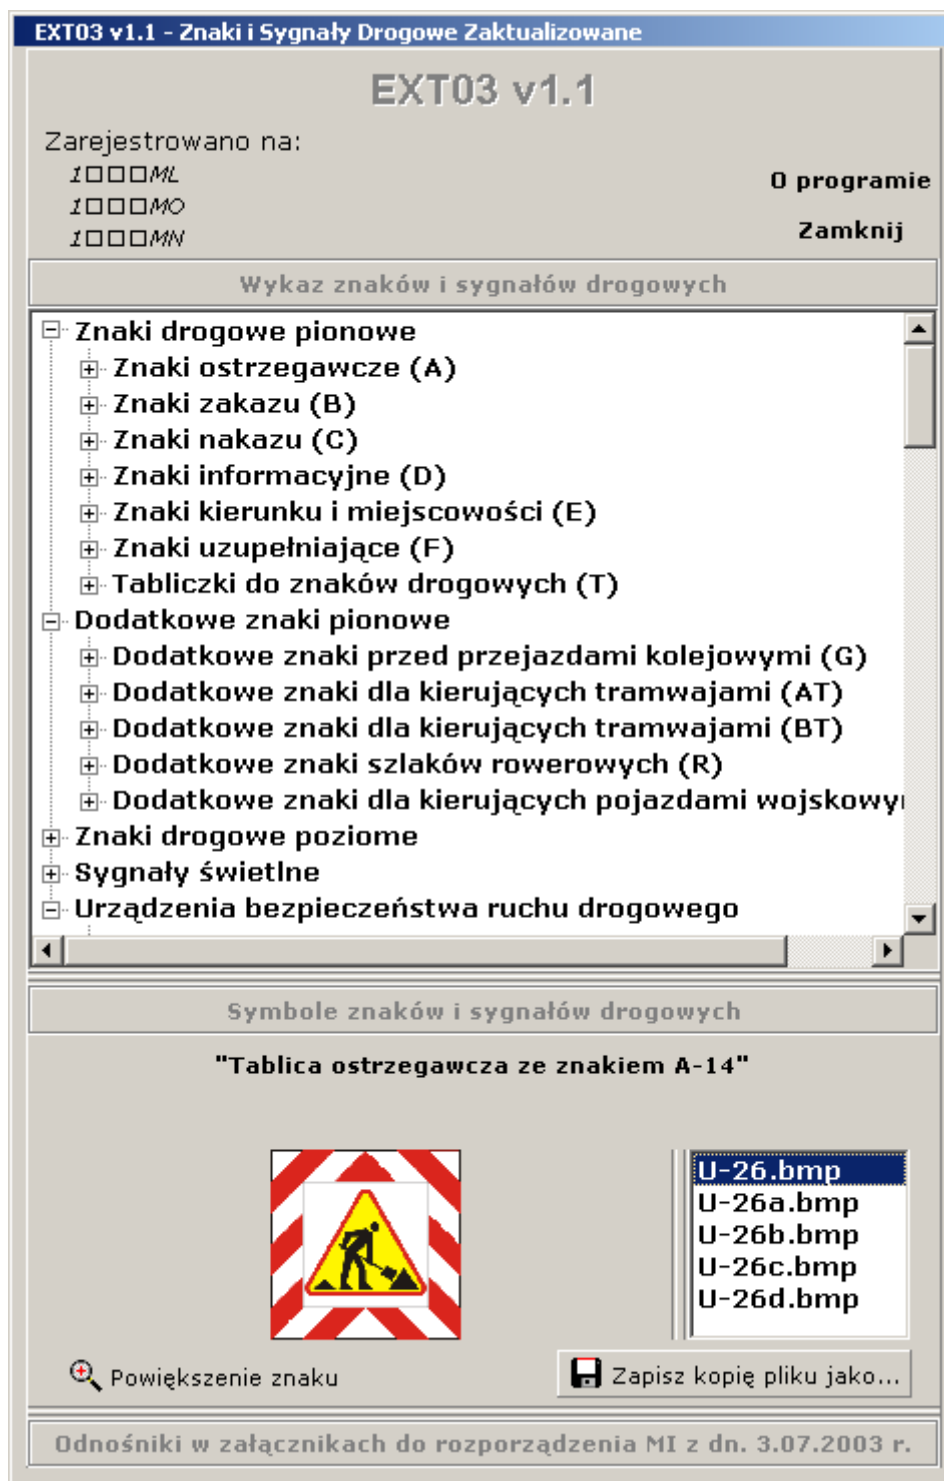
EXT03 v1.1 - Znaki i Sygnały Drogowe Zaktualizowane

EXT03 v1.1

Zarejestrowano na:
1□□□ML
1□□□MO
1□□□MN

O programie

Zamknij

Wykaz znaków i sygnałów drogowych

Znaki drogowe pionowe
Znaki ostrzegawcze (A)
Znaki zakazu (B)
Znaki nakazu (C)
Znaki informacyjne (D)
Znaki kierunku i miejscowości (E)
Znaki uzupełniające (F)
Tabliczki do znaków drogowych (T)
Dodatkowe znaki pionowe
Dodatkowe znaki przed przejazdami kolejowymi (G)
Dodatkowe znaki dla kierujących tramwajami (AT)
Dodatkowe znaki dla kierujących tramwajami (BT)
Dodatkowe znaki szlaków rowerowych (R)
Dodatkowe znaki dla kierujących pojazdami wojskowy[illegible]
Znaki drogowe poziome
Sygnały świetlne
Urządzenia bezpieczeństwa ruchu drogowego

Symbole znaków i sygnałów drogowych

"Tablica ostrzegawcza ze znakiem A-14"

U-26.bmp
U-26a.bmp
U-26b.bmp
U-26c.bmp
U-26d.bmp

Powiększenie znaku

Zapisz kopię pliku jako...

Odnośniki w załącznikach do rozporządzenia MI z dn. 3.07.2003 r.